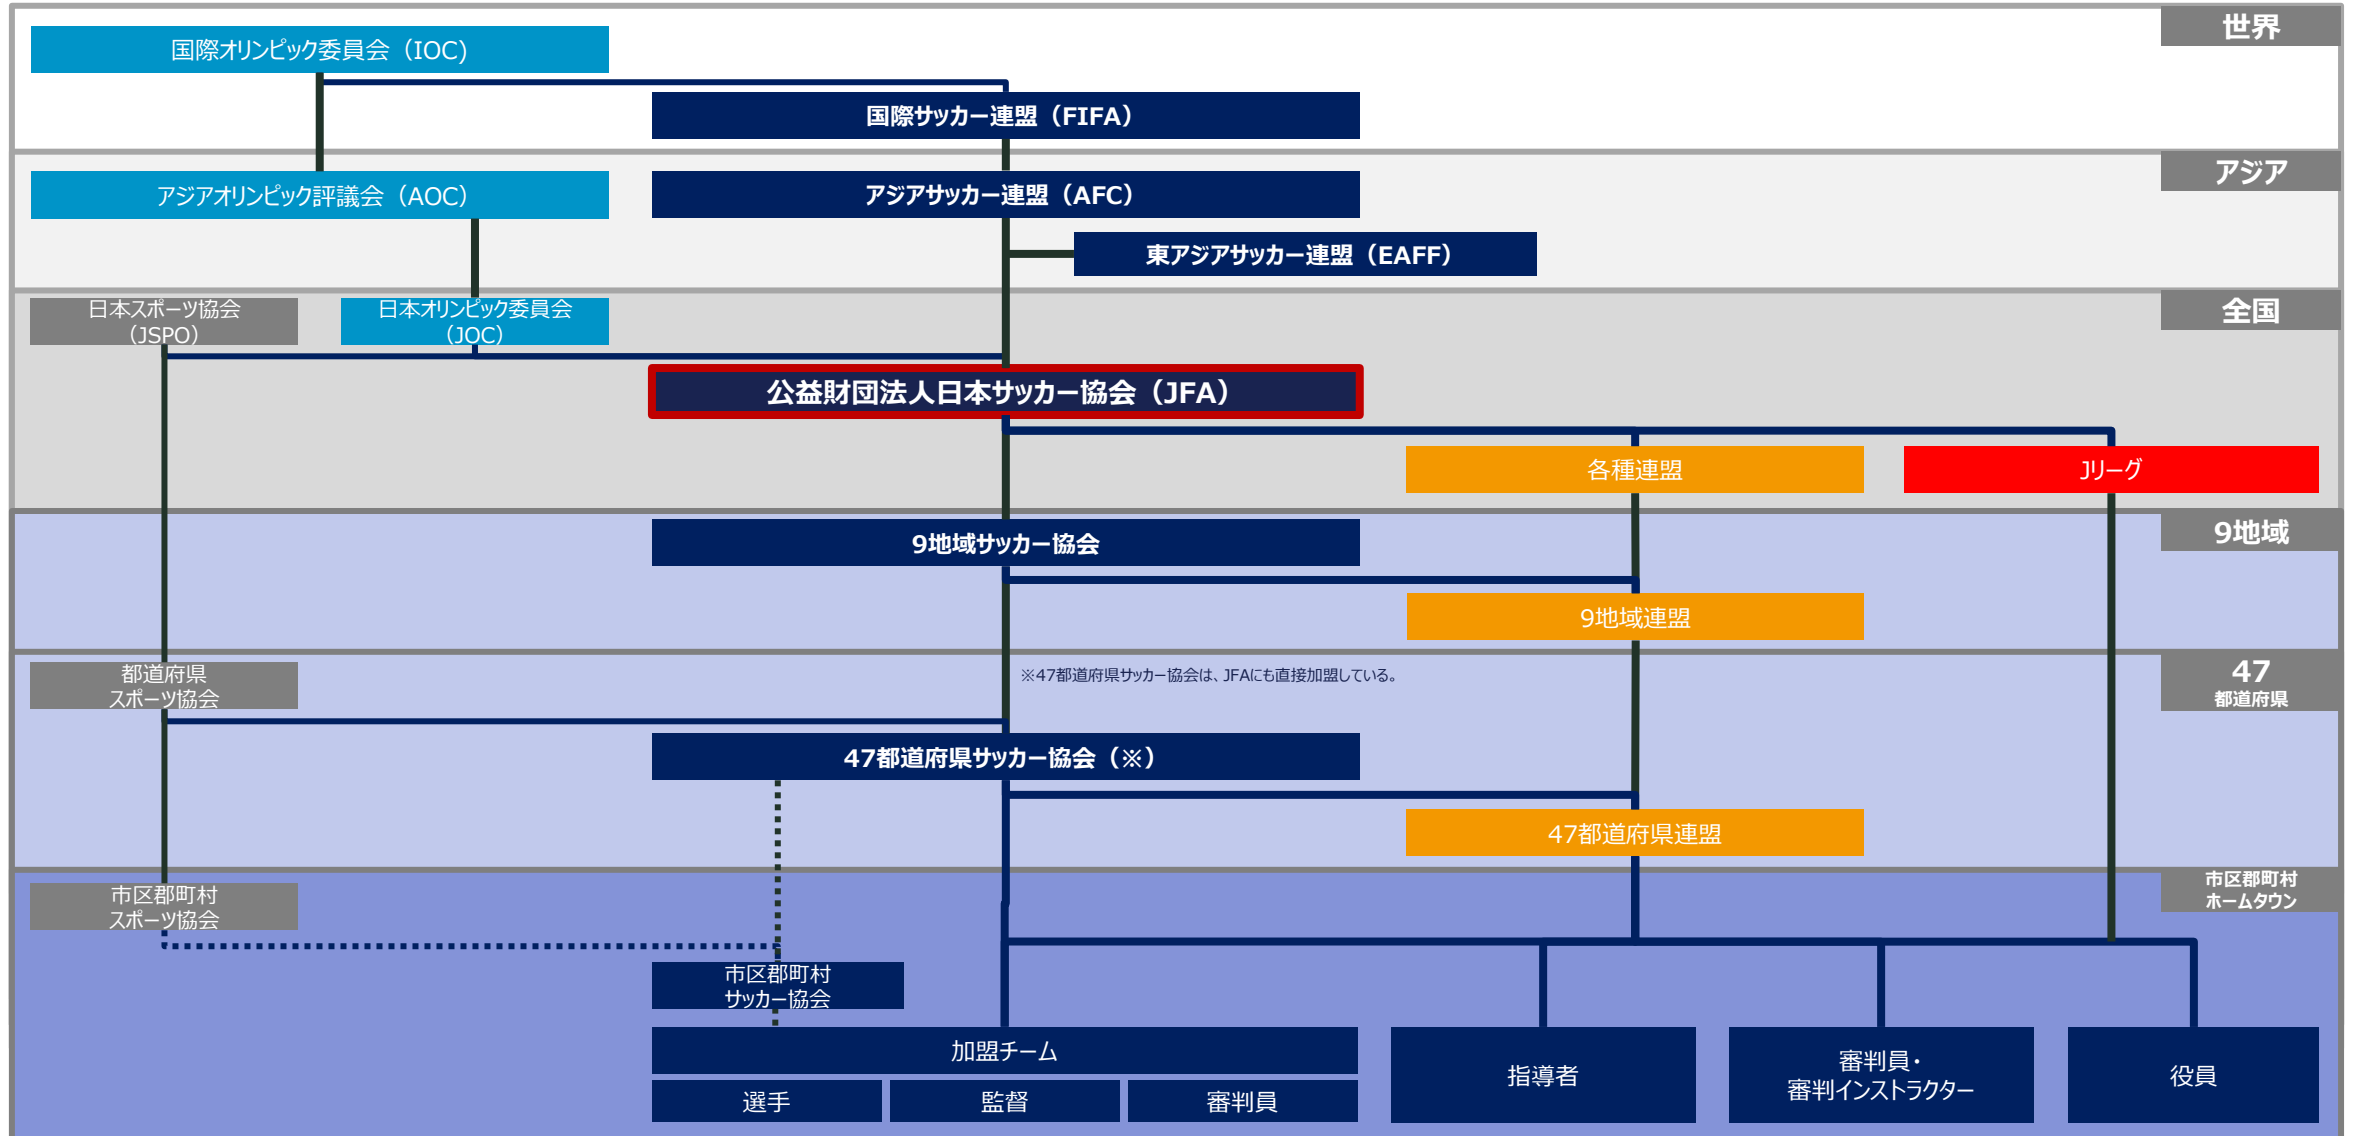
世界

国際オリンピック委員会（IOC）

国際サッカー連盟（FIFA）

アジア

アジアオリンピック評議会（AOC）

アジアサッカー連盟（AFC）

東アジアサッカー連盟（EAFF）

全国

日本スポーツ協会（JSPO）

日本オリンピック委員会（JOC）

公益財団法人日本サッカー協会（JFA）

各種連盟

Jリーグ

9地域

9地域サッカー協会

9地域連盟

47 都道府県

都道府県スポーツ協会

※47都道府県サッカー協会は、JFAにも直接加盟している。

47都道府県サッカー協会（※）

47都道府県連盟

市区郡町村 ホームタウン

市区郡町村スポーツ協会

市区郡町村サッカー協会

加盟チーム

選手

監督

審判員

指導者

審判員・審判インストラクター

役員